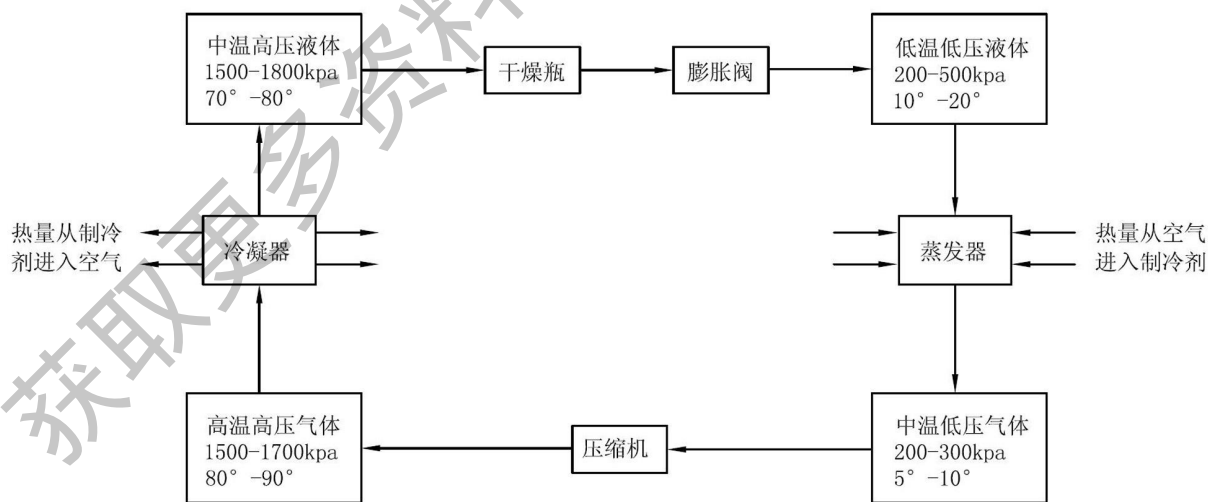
中温高压液体
1500-1800kpa
70° -80°

干燥瓶

膨胀阀

低温低压液体
200-500kpa
10° -20°

热量从制冷剂进入空气

冷凝器

蒸发器

热量从空气进入制冷剂

高温高压气体
1500-1700kpa
80° -90°

压缩机

中温低压气体
200-300kpa
5° -10°

获取更多资料